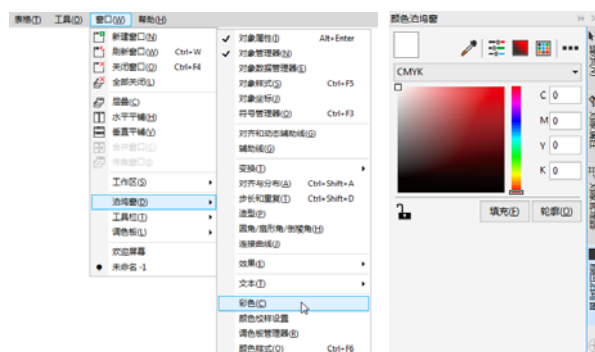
表格(T) 工具(O) 窗口(W) 帮助(H)

新建窗口(N)
刷新窗口(W) Ctrl+W
关闭窗口(O) Ctrl+F4
全部关闭(L)

层叠(C)
水平平铺(H)
垂直平铺(V)
合并窗口(C)
停靠窗口(D)

工作区(S)

泊坞窗(D)
工具栏(T)
调色板(L)

欢迎屏幕
未命名 -1

对象属性(I) Alt+Enter
对象管理器(N)
对象数据管理器(E)
对象样式(S) Ctrl+F5
对象坐标(I)
符号管理器(Y) Ctrl+F3

对齐和动态辅助线(G)
辅助线(G)

变换(T)
对齐与分布(A) Ctrl+Shift+A
步长和重复(T) Ctrl+Shift+D
造型(P)
圆角/扇形角/倒棱角(H)
连接曲线(J)

效果(E)

文本(T)

彩色(C)
颜色校样设置
调色板管理器(B)
颜色样式(O) Ctrl+F6

颜色泊坞窗

CMYK

C 0
M 0
Y 0
K 0

填充(F) 轮廓(O)